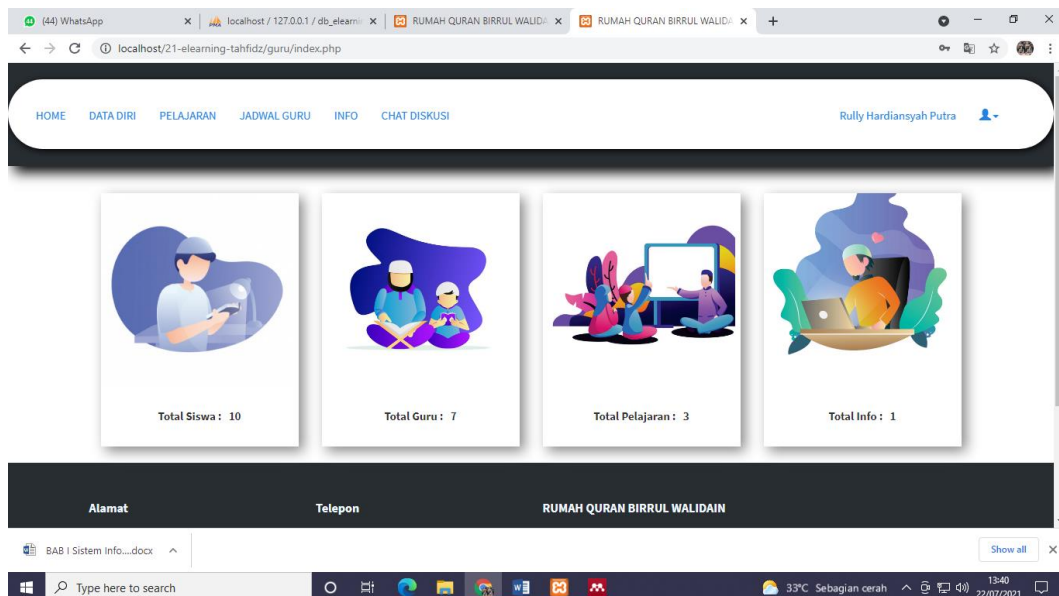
(44) WhatsApp
localhost / 127.0.0.1 / db_elearni
RUMAH QURAN BIRRUL WALIDA
RUMAH QURAN BIRRUL WALIDA
+
localhost/21-elearning-tahfidz/guru/index.php

HOME DATA DIRI PELAJARAN JADWAL GURU INFO CHAT DISKUSI
Rully Hardiansyah Putra

Total Siswa : 10

Total Guru : 7

Total Pelajaran : 3

Total Info : 1

Alamat

Telepon

RUMAH QURAN BIRRUL WALIDAIN

BAB I Sistem Info....docx
Show all

Type here to search
33°C Sebagian cerah
13:40
22/07/2021